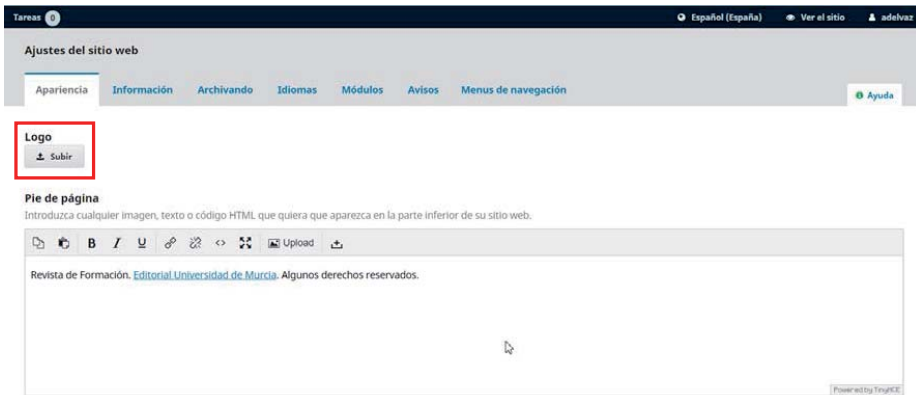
Tareas 0

Español (España) Ver el sitio adelvaz

Ajustes del sitio web

Apariencia Información Archivando Idiomas Módulos Avisos Menus de navegación

Ayuda

Logo

Subir

Pie de página

Introduzca cualquier imagen, texto o código HTML que quiera que aparezca en la parte inferior de su sitio web.

B I U Upload

Revista de Formación. Editorial Universidad de Murcia. Algunos derechos reservados.

Powered by TinyMCE